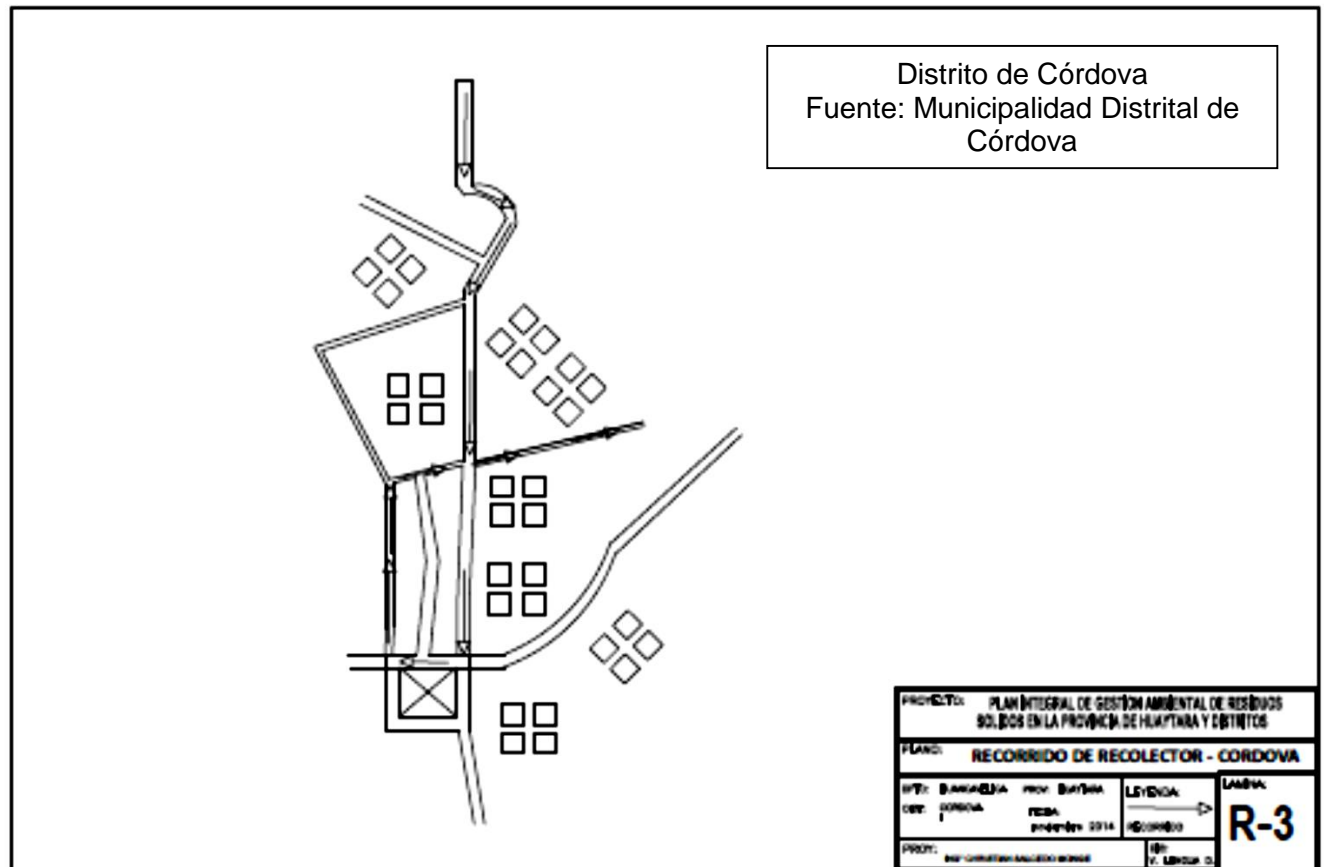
Distrito de Córdova
Fuente: Municipalidad Distrital de Córdova

PROYECTO: PLAN INTEGRAL DE GESTIÓN AMBIENTAL DE RESIDUOS SOLIDOS EN LA PROVINCIA DE HUAYTARA Y DISTRITOS

PLANO: RECORRIDO DE RECOLECTOR - CORDOVA

DPTO: HUANCAVELICA PROV: HUAYTARA
DIST: CORDOVA FECHA: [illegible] 2014
LEYENDA: RECORRIDO
LAMINA: R-3
PROY: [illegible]
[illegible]